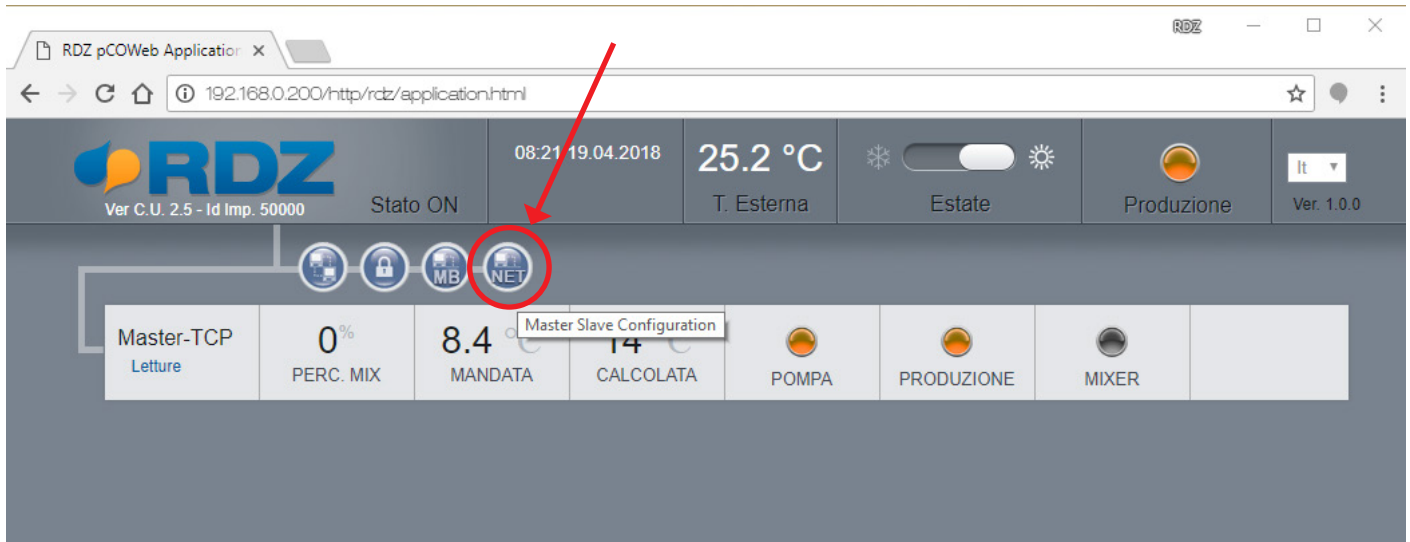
RDZ pCOWeb Application ×

RDZ

192.168.0.200/http/rdz/application.html

RDZ
Ver C.U. 2.5 - Id Imp. 50000

Stato ON

08:21 19.04.2018

25.2 °C
T. Esterna

Estate

Produzione

It
Ver. 1.0.0

MB
NET

Master Slave Configuration

Master-TCP
Letture

0%
PERC. MIX

8.4 °C
MANDATA

14 °C
CALCOLATA

POMPA

PRODUZIONE

MIXER